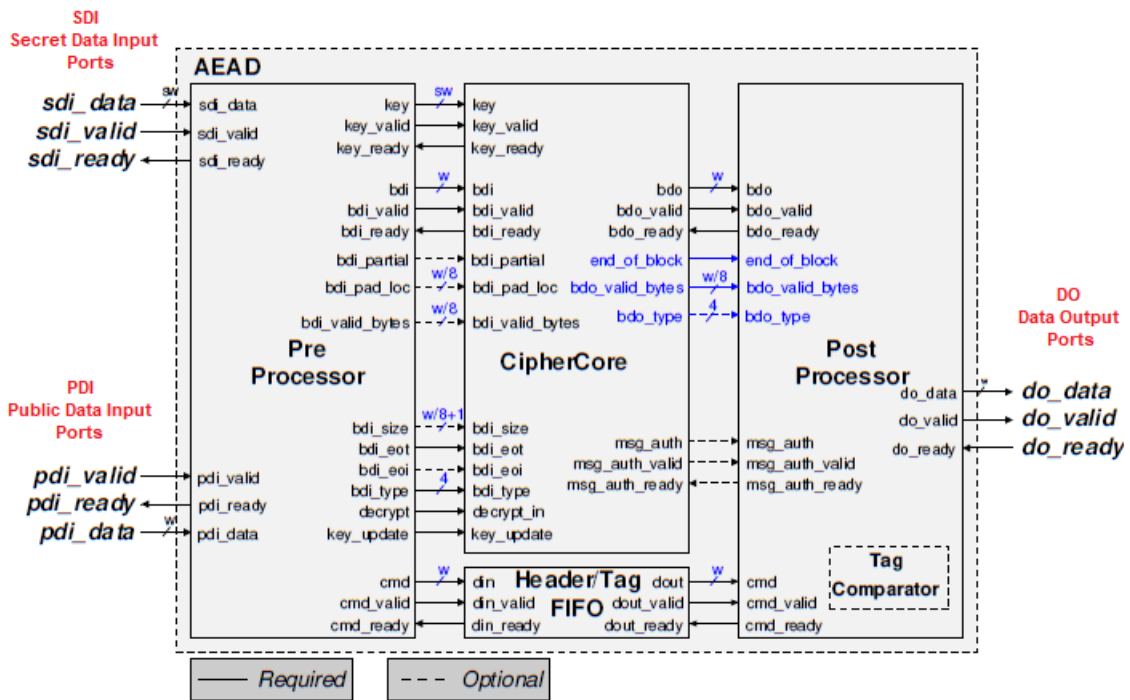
SDI
Secret Data Input
Ports

AEAD

sdi_data
sdi_valid
sdi_ready

sw
sdi_data
sdi_valid
sdi_ready

key
key_valid
key_ready
bdi
bdi_valid
bdi_ready
bdi_partial
bdi_pad_loc
bdi_valid_bytes

Pre
Processor

bdi_size
bdi_eot
bdi_eoi
bdi_type
decrypt
key_update

cmd
cmd_valid
cmd_ready

PDI
Public Data Input
Ports

pdi_valid
pdi_ready
pdi_data

pdi_valid
pdi_ready
w
pdi_data

sw
key
key_valid
key_ready
w
bdi
bdi_valid
bdi_ready
bdi_partial
w/8
bdi_pad_loc
w/8
bdi_valid_bytes

CipherCore

w/8+1
bdi_size
bdi_eot
bdi_eoi
4
bdi_type
decrypt_in
key_update

bdo
bdo_valid
bdo_ready
end_of_block
bdo_valid_bytes
bdo_type

msg_auth
msg_auth_valid
msg_auth_ready

w
din
din_valid
din_ready

Header/Tag
FIFO

dout
dout_valid
dout_ready

w
bdo
bdo_valid
bdo_ready
end_of_block
w/8
bdo_valid_bytes
4
bdo_type

Post
Processor

msg_auth
msg_auth_valid
msg_auth_ready

w
cmd
cmd_valid
cmd_ready

Tag
Comparator

do_data
do_valid
do_ready

DO
Data Output
Ports

w
do_data
do_valid
do_ready

Required
Optional